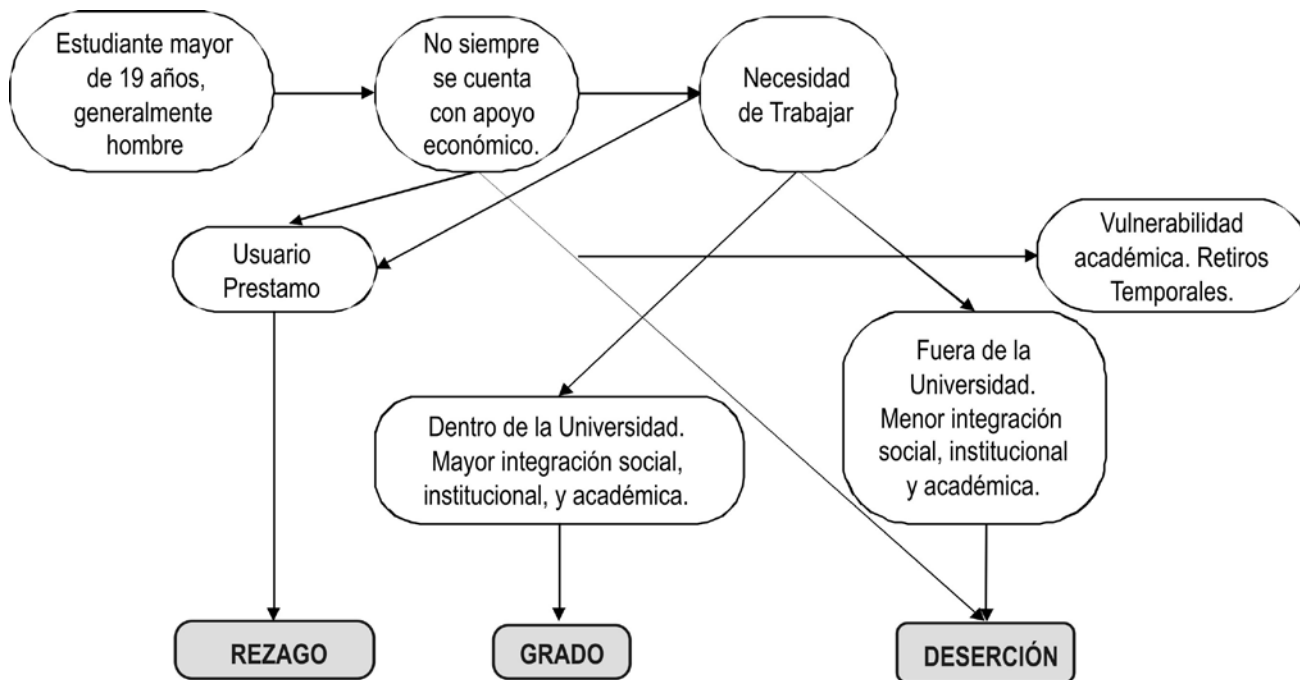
Estudiante mayor de 19 años, generalmente hombre

No siempre se cuenta con apoyo económico.

Necesidad de Trabajar

Usuario Prestamo

Vulnerabilidad académica. Retiros Temporales.

Fuera de la Universidad. Menor integración social, institucional y académica.

Dentro de la Universidad. Mayor integración social, institucional, y académica.

REZAGO

GRADO

DESERCIÓN